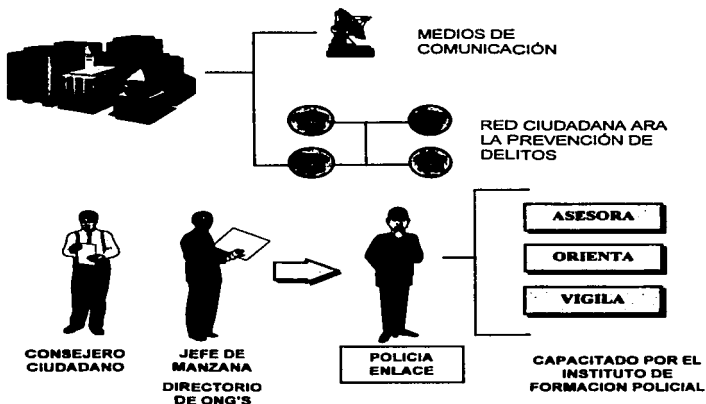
MEDIOS DE COMUNICACIÓN

RED CIUDADANA ARA LA PREVENCIÓN DE DELITOS

ASESORA

ORIENTA

VIGILA

CONSEJERO CIUDADANO

JEFE DE MANZANA

DIRECTORIO DE ONG'S

POLICIA ENLACE

CAPACITADO POR EL INSTITUTO DE FORMACION POLICIAL